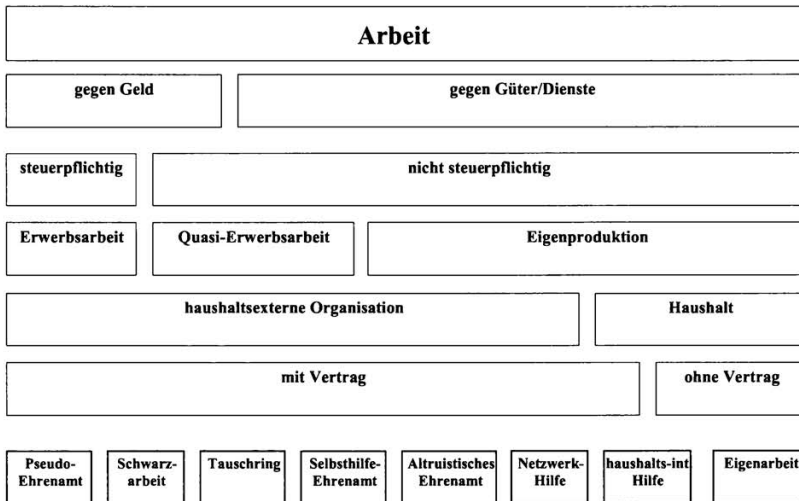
Arbeit

gegen Geld

gegen Güter/Dienste

steuerpflichtig

nicht steuerpflichtig

Erwerbsarbeit

Quasi-Erwerbsarbeit

Eigenproduktion

haushaltsexterne Organisation

Haushalt

mit Vertrag

ohne Vertrag

Pseudo-Ehrenamt

Schwarzarbeit

Tauschring

Selbsthilfe-Ehrenamt

Altruistisches Ehrenamt

Netzwerk-Hilfe

haushalts-int Hilfe

Eigenarbeit